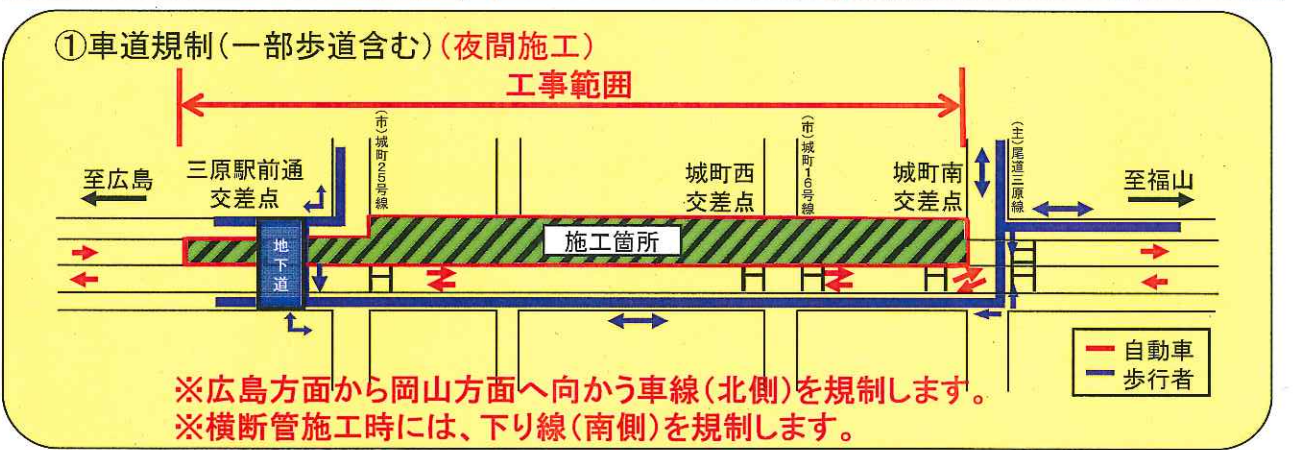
①車道規制(一部歩道含む)(夜間施工)

工事範囲

至広島

三原駅前通
交差点

(市)城町25号線

城町西
交差点

(市)城町16号線

城町南
交差点

(主)尾道三原線

至福山

地下道

施工箇所

自動車
歩行者

※広島方面から岡山方面へ向かう車線(北側)を規制します。
※横断管施工時には、下り線(南側)を規制します。